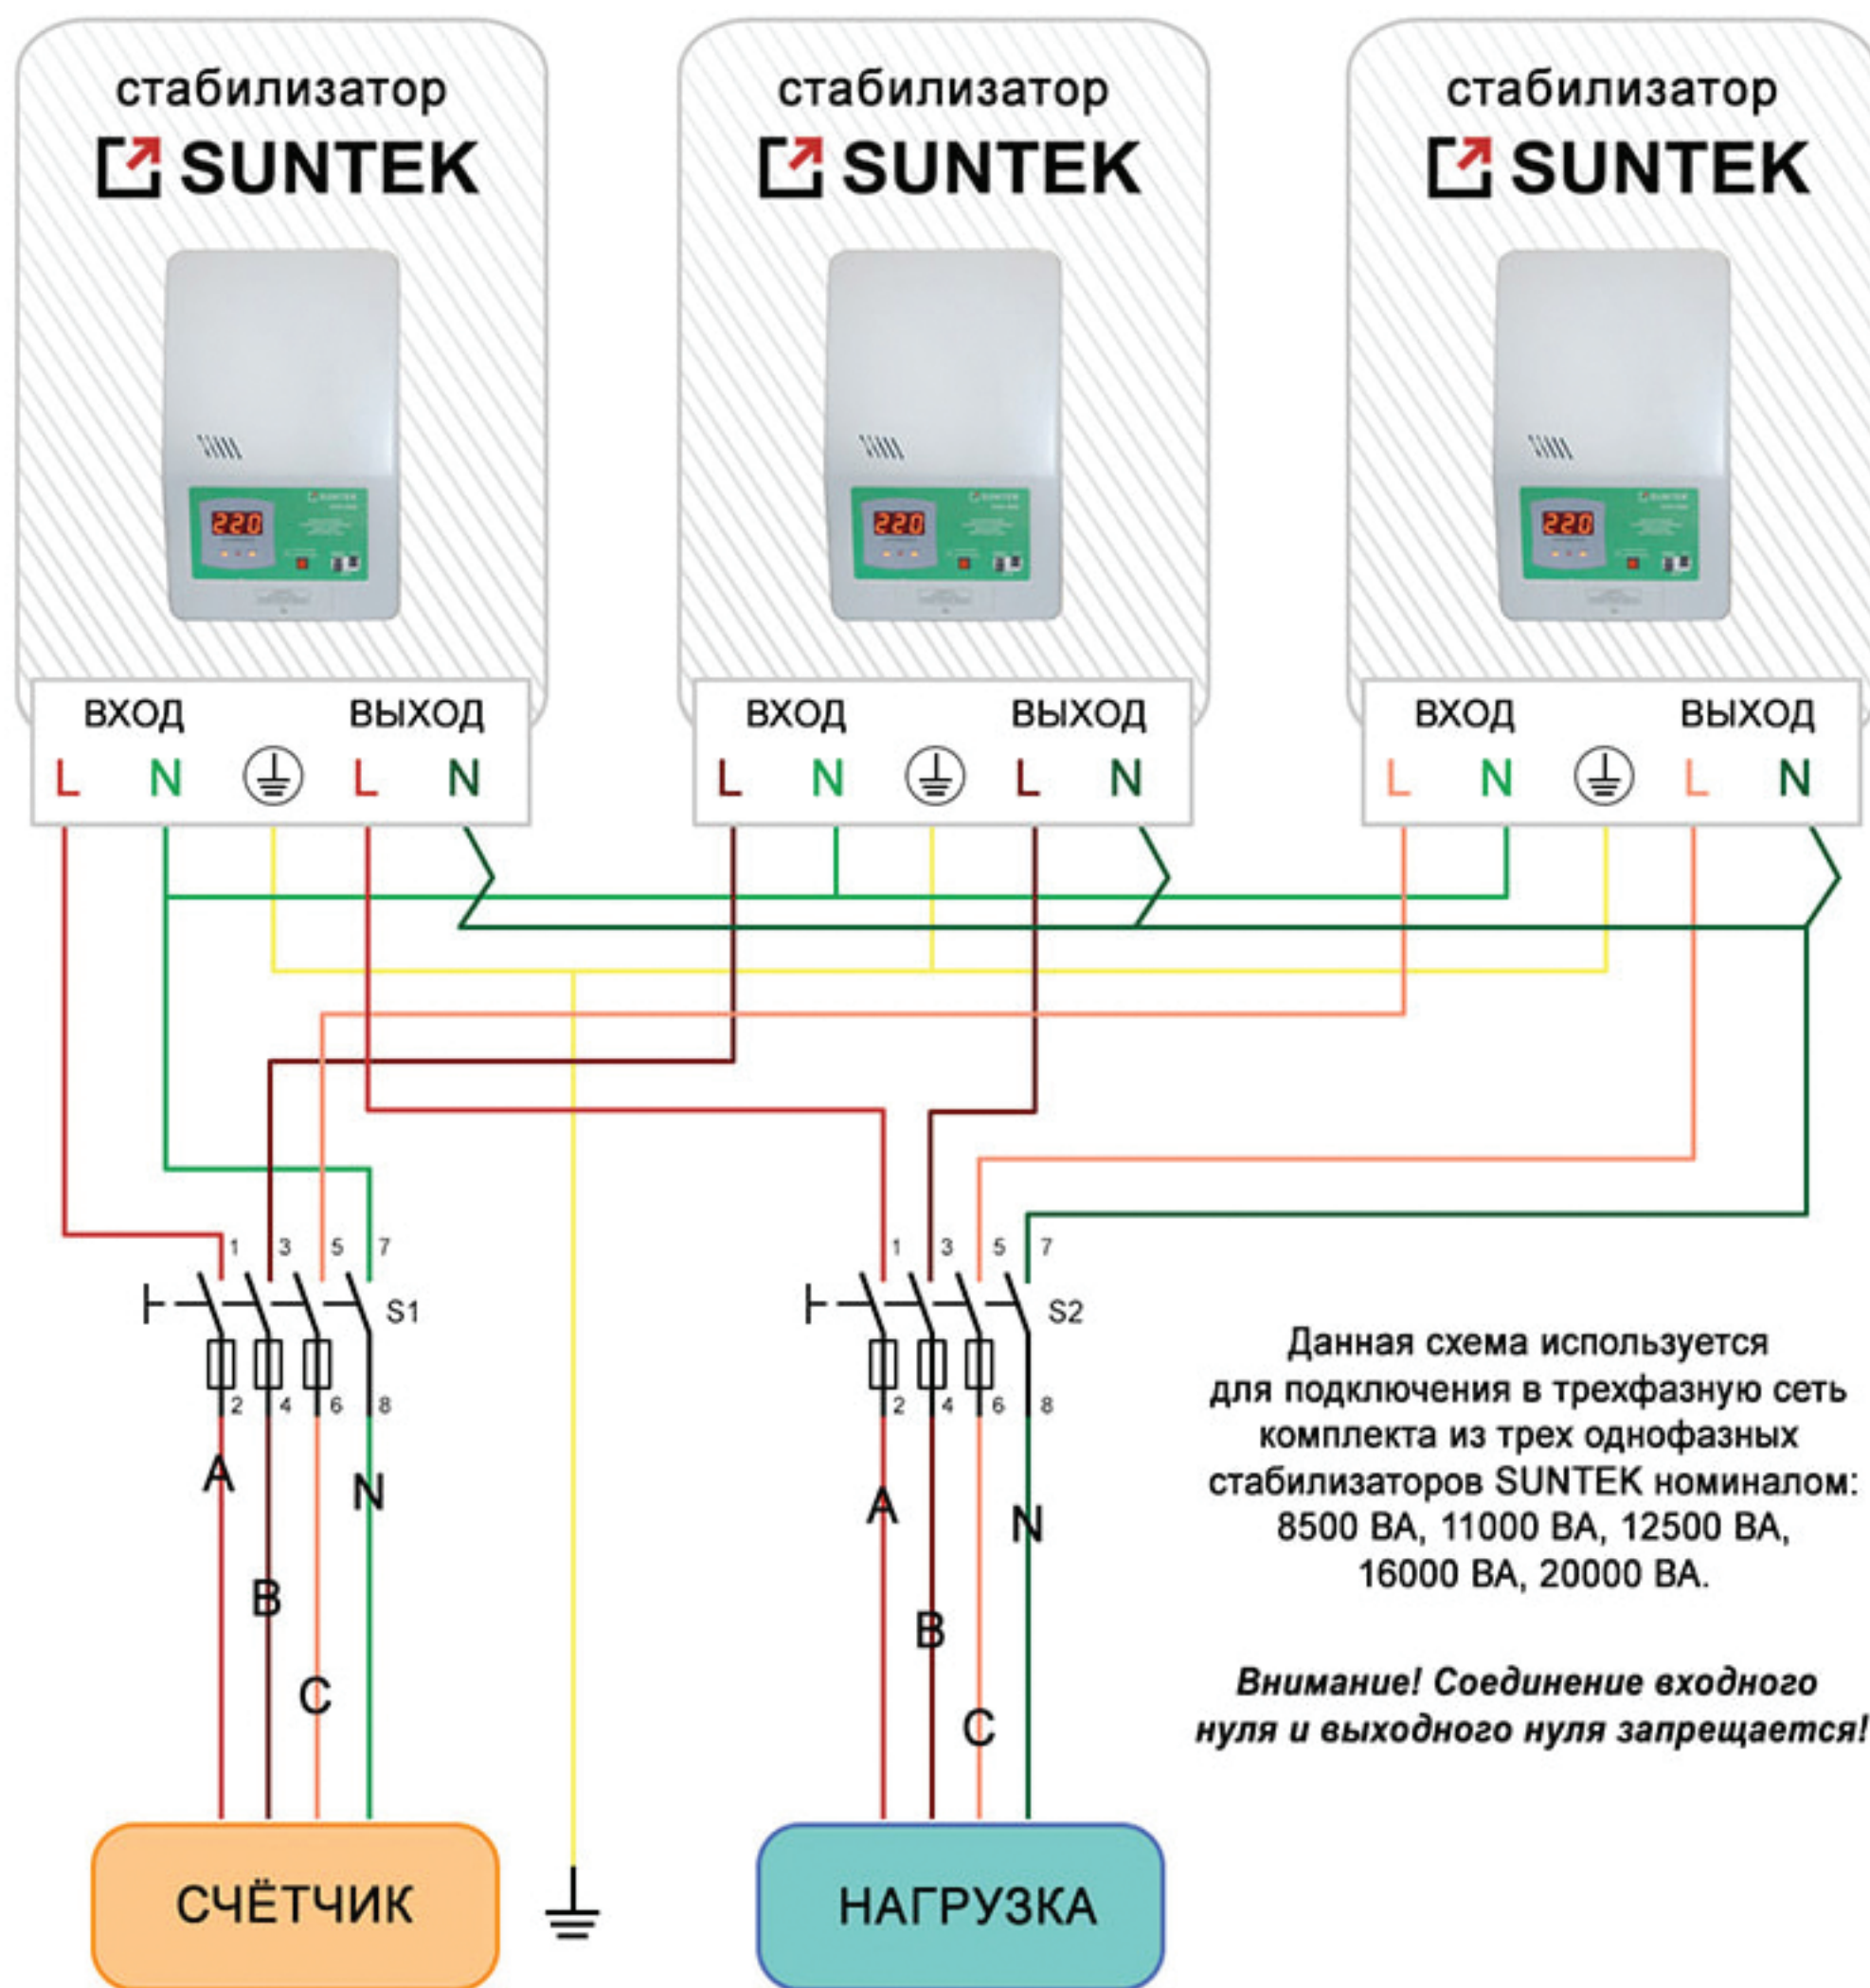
стабилизатор
SUNTEK

220

ВХОД ВЫХОД
L N L N

стабилизатор
SUNTEK

220

ВХОД ВЫХОД
L N L N

стабилизатор
SUNTEK

220

ВХОД ВЫХОД
L N L N

1 3 5 7
S1
2 4 6 8
A
B
C
N

1 3 5 7
S2
2 4 6 8
A
B
C
N

Данная схема используется для подключения в трехфазную сеть комплекта из трех однофазных стабилизаторов SUNTEK номиналом: 8500 ВА, 11000 ВА, 12500 ВА, 16000 ВА, 20000 ВА.

Внимание! Соединение входного нуля и выходного нуля запрещается!

СЧЁТЧИК

НАГРУЗКА